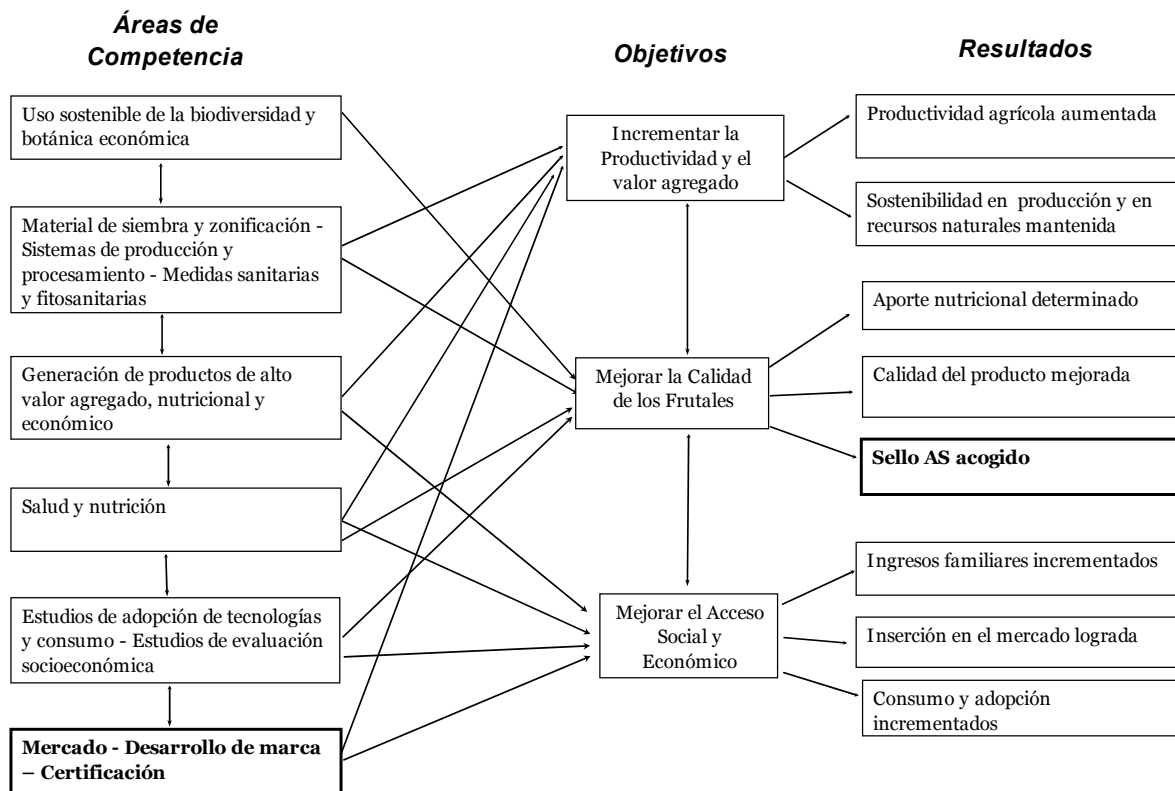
Áreas de Competencia

Objetivos

Resultados

Uso sostenible de la biodiversidad y botánica económica

Material de siembra y zonificación - Sistemas de producción y procesamiento - Medidas sanitarias y fitosanitarias

Generación de productos de alto valor agregado, nutricional y económico

Salud y nutrición

Estudios de adopción de tecnologías y consumo - Estudios de evaluación socioeconómica

**Mercado - Desarrollo de marca – Certificación**

Incrementar la Productividad y el valor agregado

Mejorar la Calidad de los Frutales

Mejorar el Acceso Social y Económico

Productividad agrícola aumentada

Sostenibilidad en producción y en recursos naturales mantenida

Aporte nutricional determinado

Calidad del producto mejorada

**Sello AS acogido**

Ingresos familiares incrementados

Inserción en el mercado lograda

Consumo y adopción incrementados